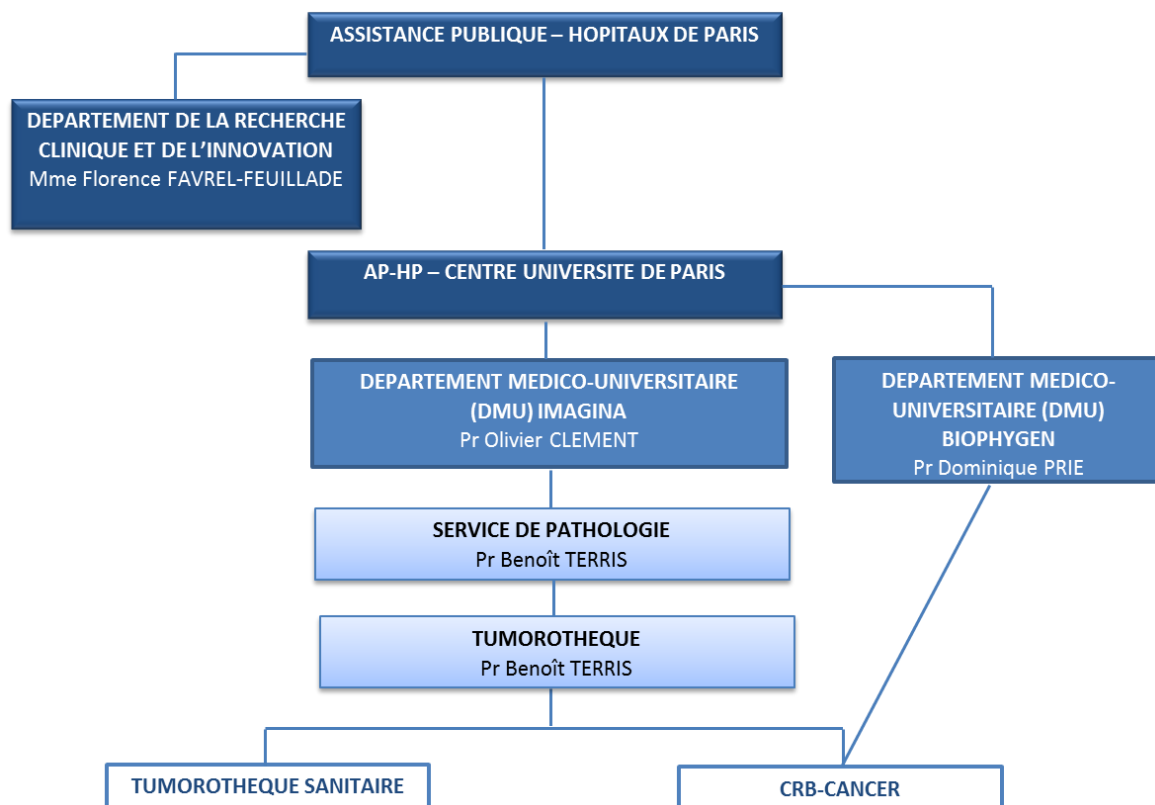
ASSISTANCE PUBLIQUE – HOPITAUX DE PARIS

DEPARTEMENT DE LA RECHERCHE CLINIQUE ET DE L'INNOVATION
Mme Florence FAVREL-FEUILLADE

AP-HP – CENTRE UNIVERSITE DE PARIS

DEPARTEMENT MEDICO-UNIVERSITAIRE (DMU) IMAGINA
Pr Olivier CLEMENT

DEPARTEMENT MEDICO-UNIVERSITAIRE (DMU) BIOPHYGEN
Pr Dominique PRIE

SERVICE DE PATHOLOGIE
Pr Benoît TERRIS

TUMOROTHEQUE
Pr Benoît TERRIS

TUMOROTHEQUE SANITAIRE

CRB-CANCER